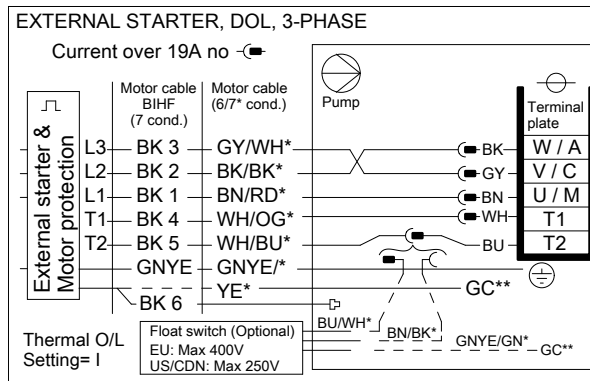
EXTERNAL STARTER, DOL, 3-PHASE

Current over 19A no

External starter & Motor protection

Motor cable BIHF (7 cond.)

Motor cable (6/7* cond.)

Pump

Terminal plate

L3 BK 3 GY/WH* BK W / A
L2 BK 2 BK/BK* GY V / C
L1 BK 1 BN/RD* BN U / M
T1 BK 4 WH/OG* WH T1
T2 BK 5 WH/BU* BU T2
GNYE GNYE/*
YE* GC**
BK 6

BU/WH* BN/BK* GNYE/GN* GC**

Thermal O/L Setting= I

Float switch (Optional)
EU: Max 400V
US/CDN: Max 250V